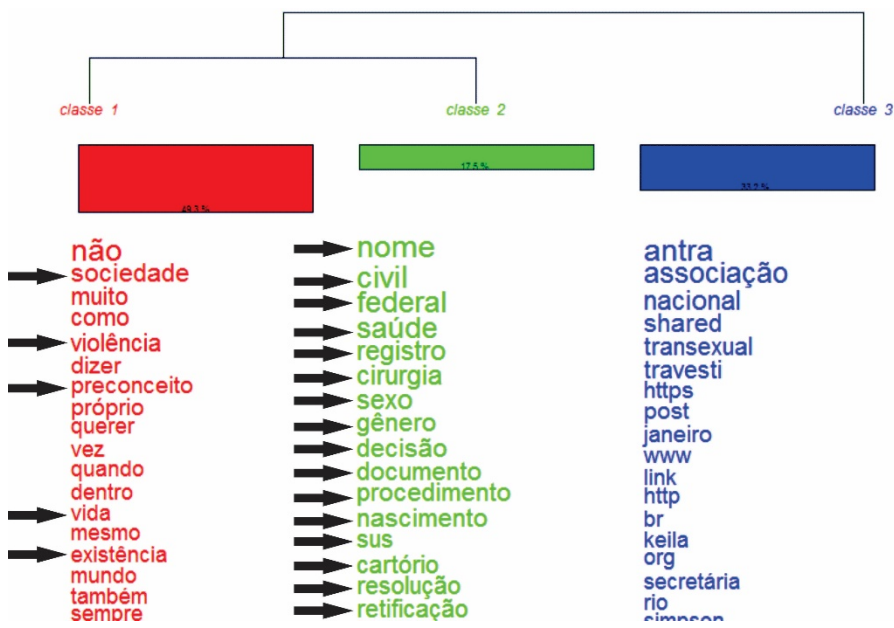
classe 1

classe 2

classe 3

49,3 %

17,5 %

33,2 %

não
sociedade
muito
como
violência
dizer
preconceito
próprio
querer
vez
quando
dentro
vida
mesmo
existência
mundo
também
sempre

nome
civil
federal
saúde
registro
cirurgia
sexo
gênero
decisão
documento
procedimento
nascimento
sus
cartório
resolução
retificação

antra
associação
nacional
shared
transexual
travesti
https
post
janeiro
www
link
http
br
keila
org
secretária
rio
simpson